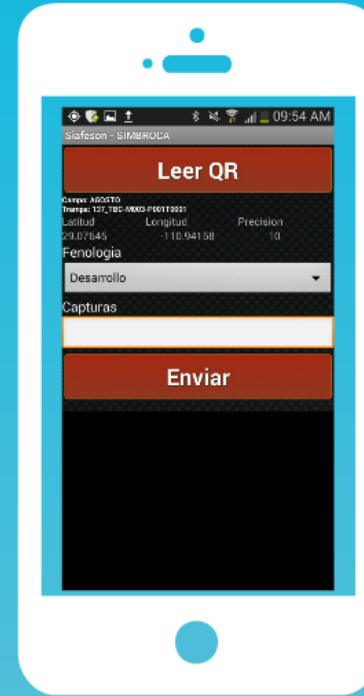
09:54 AM
Siafeson - SIMBROCA

Leer QR

Campo: AGOSTO
Trampa: 137_TBC-MX03-P001T0031

| Latitud | Longitud | Precision |
|---|---|---|
| 29.07645 | -110.94158 | 10 |

Fenologia
Desarrollo

Capturas

Enviar